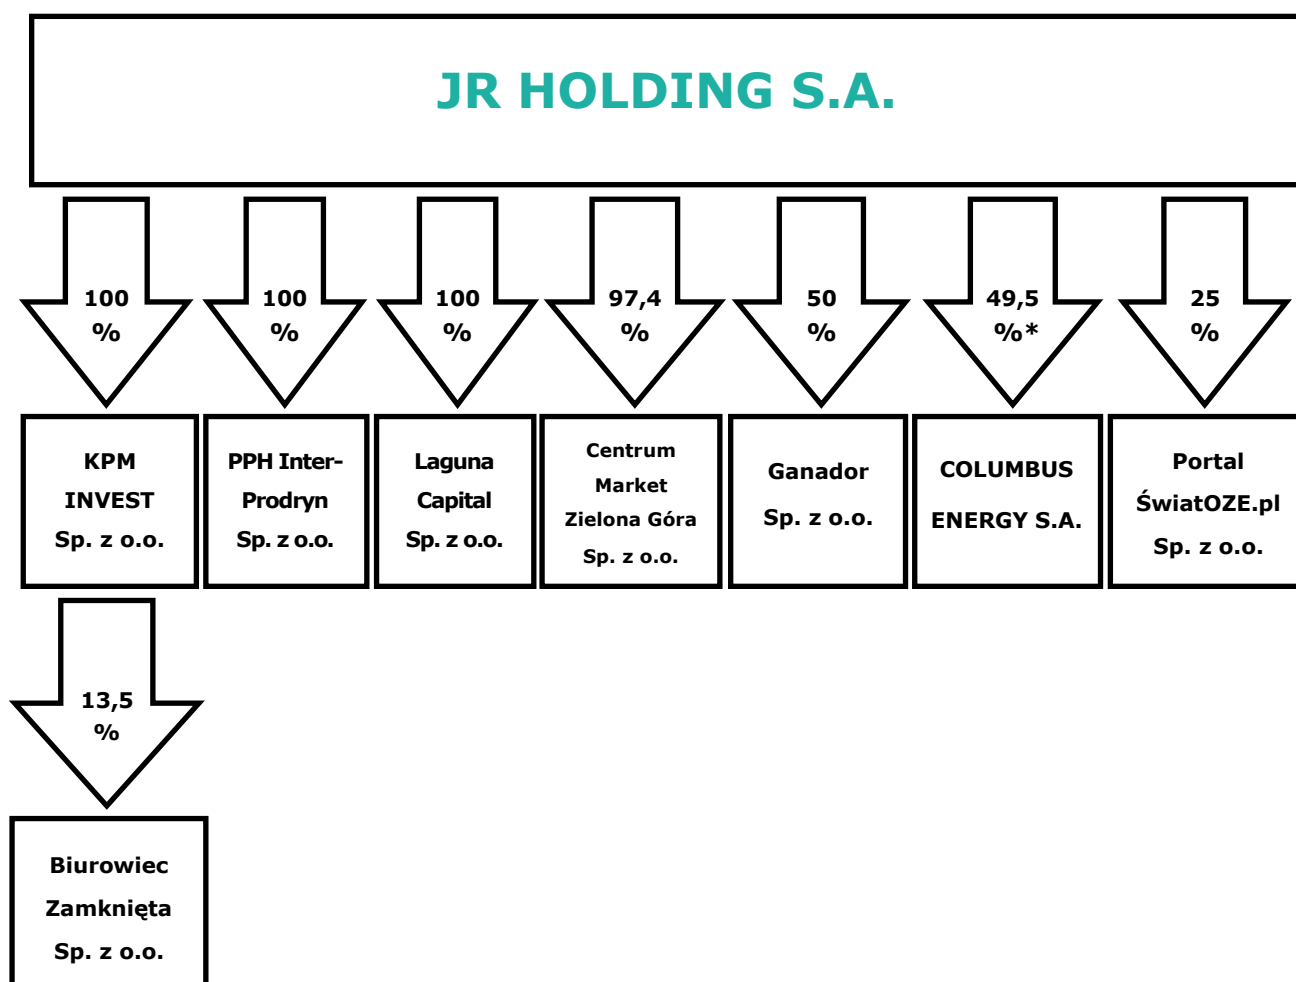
JR HOLDING S.A.

100 %

100 %

100 %

97,4 %

50 %

49,5 %*

25 %

KPM INVEST Sp. z o.o.

PPH Inter-Prodryn Sp. z o.o.

Laguna Capital Sp. z o.o.

Centrum Market Zielona Góra Sp. z o.o.

Ganador Sp. z o.o.

COLUMBUS ENERGY S.A.

Portal ŚwiatOZE.pl Sp. z o.o.

13,5 %

Biurowiec Zamknięta Sp. z o.o.